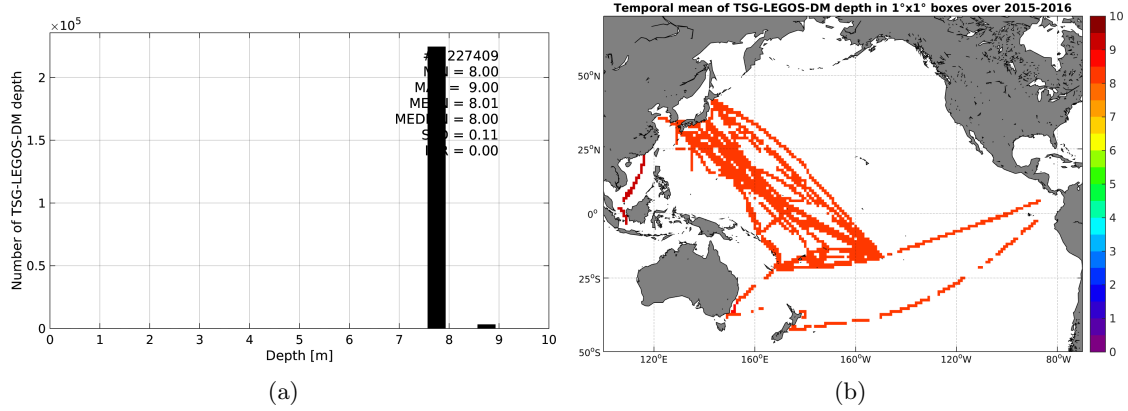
$\times10^5$

Number of TSG-LEGOS-DM depth

2

1.5

1

0.5

0

#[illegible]227409
M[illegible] = 8.00
MA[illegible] = 9.00
ME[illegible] = 8.01
MED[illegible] = 8.00
S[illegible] = 0.11
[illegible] = 0.00

0 1 2 3 4 5 6 7 8 9 10

Depth [m]

(a)

Temporal mean of TSG-LEGOS-DM depth in 1°x1° boxes over 2015-2016

50°N

25°N

0°

25°S

50°S

120°E 160°E 160°W 120°W 80°W

10
9
8
7
6
5
4
3
2
1
0

(b)